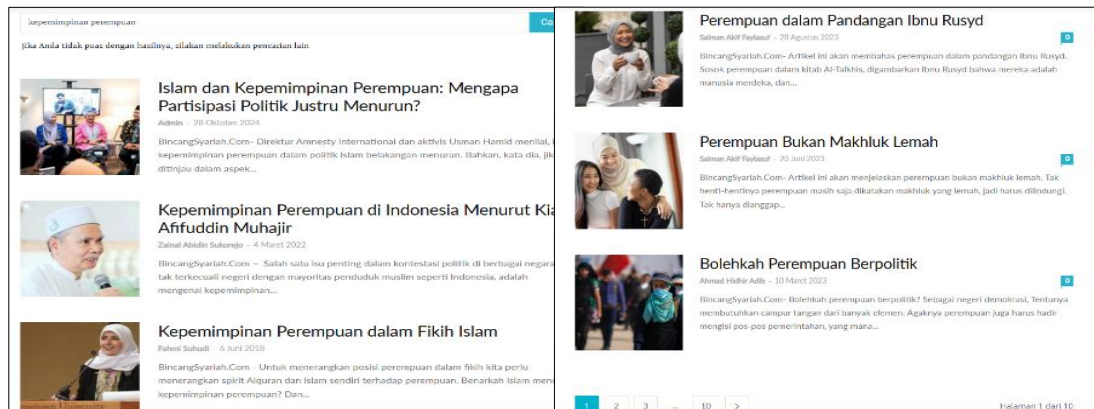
kepemimpinan perempuan

Ca

Jika Anda tidak puas dengan hasilnya, silakan melakukan pencarian lain

Islam dan Kepemimpinan Perempuan: Mengapa Partisipasi Politik Justru Menurun?

Admin – 28 Oktober 2024

BincangSyariah.Com- Direktur Amnesty International dan aktivis Usman Hamid menilai, kepemimpinan perempuan dalam politik Islam belakangan menurun. Bahkan, kata dia, jik ditinjau dalam aspek...

Kepemimpinan Perempuan di Indonesia Menurut Kia Afifuddin Muhajir

Zainal Abidin Sukorejo – 4 Maret 2022

BincangSyariah.Com – Salah satu isu penting dalam kontestasi politik di berbagai negara tak terkecuali negeri dengan mayoritas penduduk muslim seperti Indonesia, adalah mengenai kepemimpinan...

Kepemimpinan Perempuan dalam Fikih Islam

Fahmi Suhudi – 6 Juni 2018

BincangSyariah.Com – Untuk menerangkan posisi perempuan dalam fikih kita perlu menerangkan spirit Alquran dan Islam sendiri terhadap perempuan. Benarkah islam men kepemimpinan perempuan? Dan...

Perempuan dalam Pandangan Ibnu Rusyd

Salman Akif Faylasuf – 28 Agustus 2023

0

BincangSyariah.Com– Artikel ini akan membahas perempuan dalam pandangan Ibnu Rusyd. Sosok perempuan dalam kitab Al-Talkhis, digambarkan Ibnu Rusyd bahwa mereka adalah manusia merdeka, dan...

Perempuan Bukan Makhluk Lemah

Salman Akif Faylasuf – 20 Juni 2023

0

BincangSyariah.Com– Artikel ini akan menjelaskan perempuan bukan makhluk lemah. Tak henti-hentinya perempuan masih saja dikatakan makhluk yang lemah, jadi harus dilindungi. Tak hanya dianggap...

Bolehkah Perempuan Berpolitik

Ahmad Hidhir Adib – 10 Maret 2023

0

BincangSyariah.Com– Bolehkah perempuan berpolitik? Sebagai negeri demokrasi, Tentunya membutuhkan campur tangan dari banyak elemen. Agaknya perempuan juga harus hadir mengisi pos-pos pemerintahan, yang mana...

1 2 3 ... 10 >

Halaman 1 dari 10